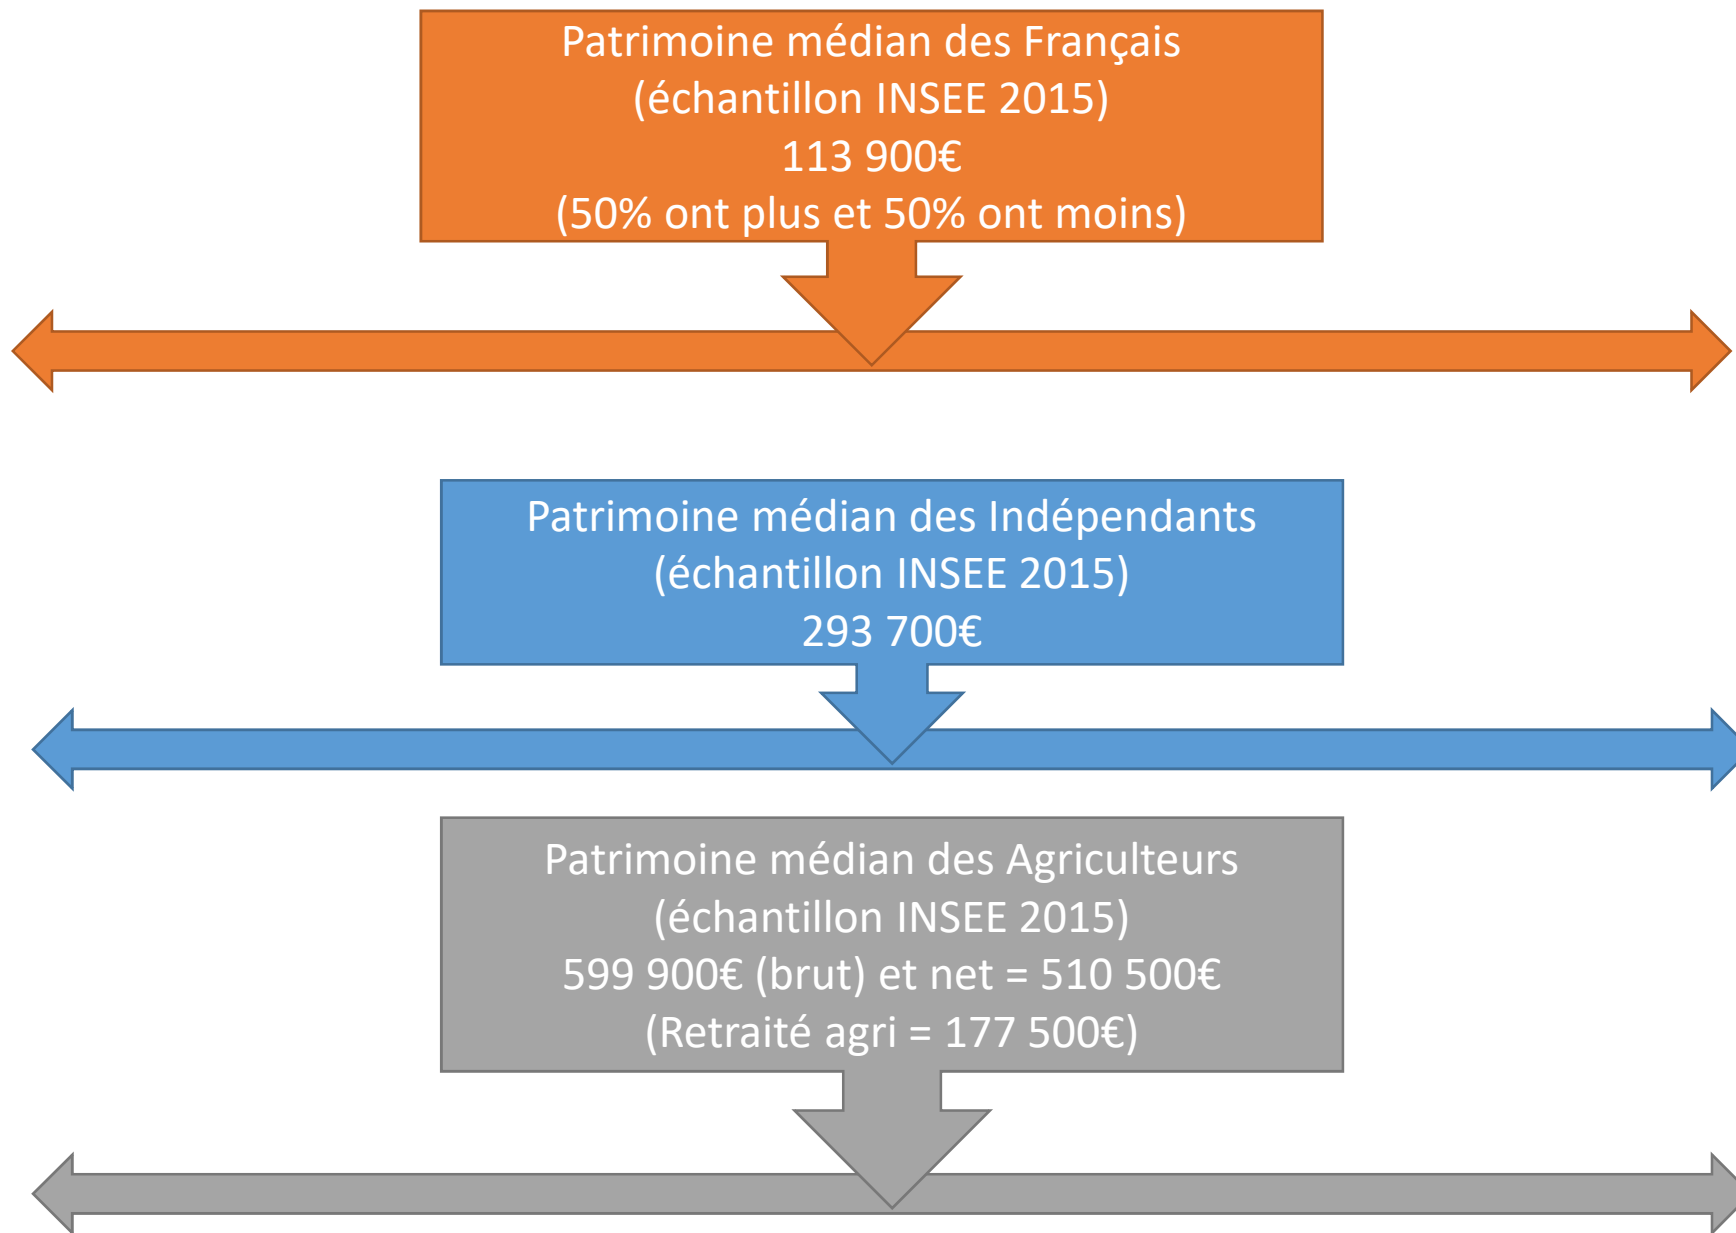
Patrimoine médian des Français
(échantillon INSEE 2015)
113 900€
(50% ont plus et 50% ont moins)

Patrimoine médian des Indépendants
(échantillon INSEE 2015)
293 700€

Patrimoine médian des Agriculteurs
(échantillon INSEE 2015)
599 900€ (brut) et net = 510 500€
(Retraité agri = 177 500€)